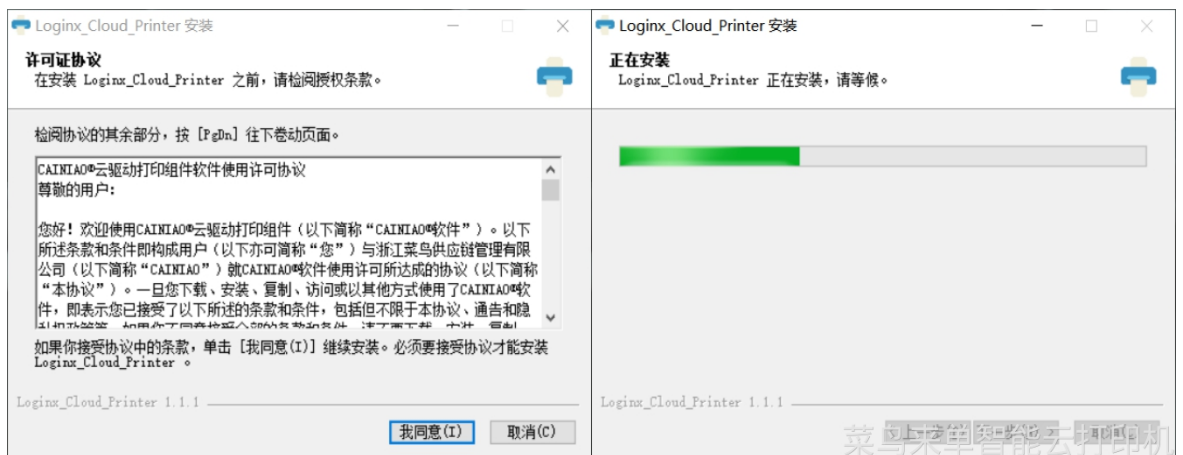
Loginx_Cloud_Printer 安装

许可证协议
在安装 Loginx_Cloud_Printer 之前，请检阅授权条款。

检阅协议的其余部分，按 [PgDn] 往下卷动页面。

CAINIAO®云驱动打印组件软件使用许可协议
尊敬的用户:

您好！欢迎使用CAINIAO®云驱动打印组件（以下简称“CAINIAO®软件”）。以下所述条款和条件即构成用户（以下亦可简称“您”）与浙江菜鸟供应链管理有限公司（以下简称“CAINIAO”）就CAINIAO®软件使用许可所达成的协议（以下简称“本协议”）。一旦您下载、安装、复制、访问或以其他方式使用了CAINIAO®软件，即表示您已接受了以下所述的条款和条件，包括但不限于本协议、通告和隐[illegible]

如果你接受协议中的条款，单击 [我同意(I)] 继续安装。必须要接受协议才能安装 Loginx_Cloud_Printer 。

Loginx_Cloud_Printer 1.1.1

我同意(I)
取消(C)

Loginx_Cloud_Printer 安装

正在安装
Loginx_Cloud_Printer 正在安装，请等候。

Loginx_Cloud_Printer 1.1.1

菜鸟来单智能云打印机